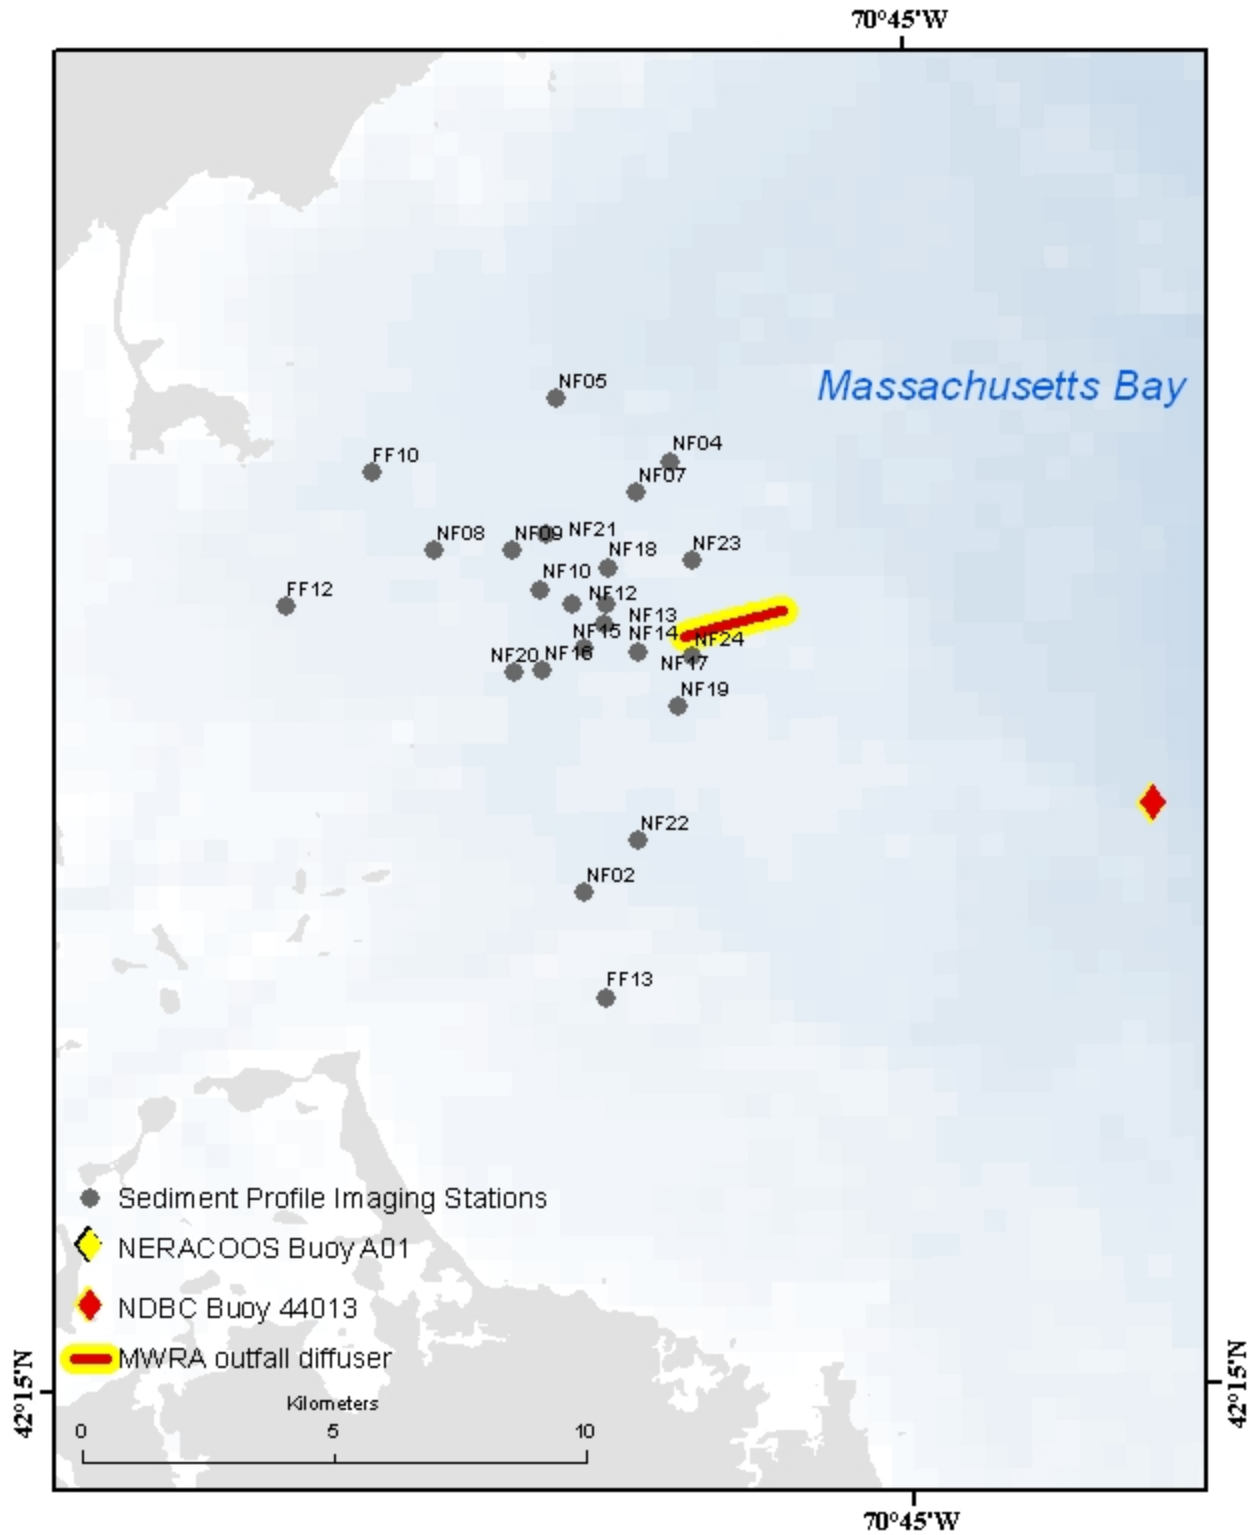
70°45'W

Massachusetts Bay

NF05
NF04
FF10
NF07
NF08
NF09
NF21
NF23
NF18
NF10
FF12
NF12
NF13
NF15
NF14
NF24
NF20
NF16
NF17
NF19
NF22
NF02
FF13

Sediment Profile Imaging Stations
NERACOOS Buoy A01
NDBC Buoy 44013
MWRA outfall diffuser

42°15'N
Kilometers
0 5 10
42°15'N

70°45'W